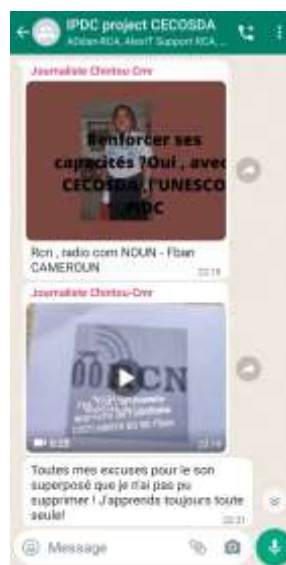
IPDC project CECOSDA
ADJan RCA, AkorIT Support RCA, ...

Journaliste Chintou-Cmr

Renforcer ses capacités ?Oui , avec CECOSDA ,l'UNESCO IPDC

Rcn , radio com NOUN - Fban CAMEROUN
22:19

Journaliste Chintou-Cmr

RCN

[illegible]
22:19

Toutes mes excuses pour le son superposé que je n'ai pas pu supprimer ! J'apprends toujours toute seule!
22:21

Message